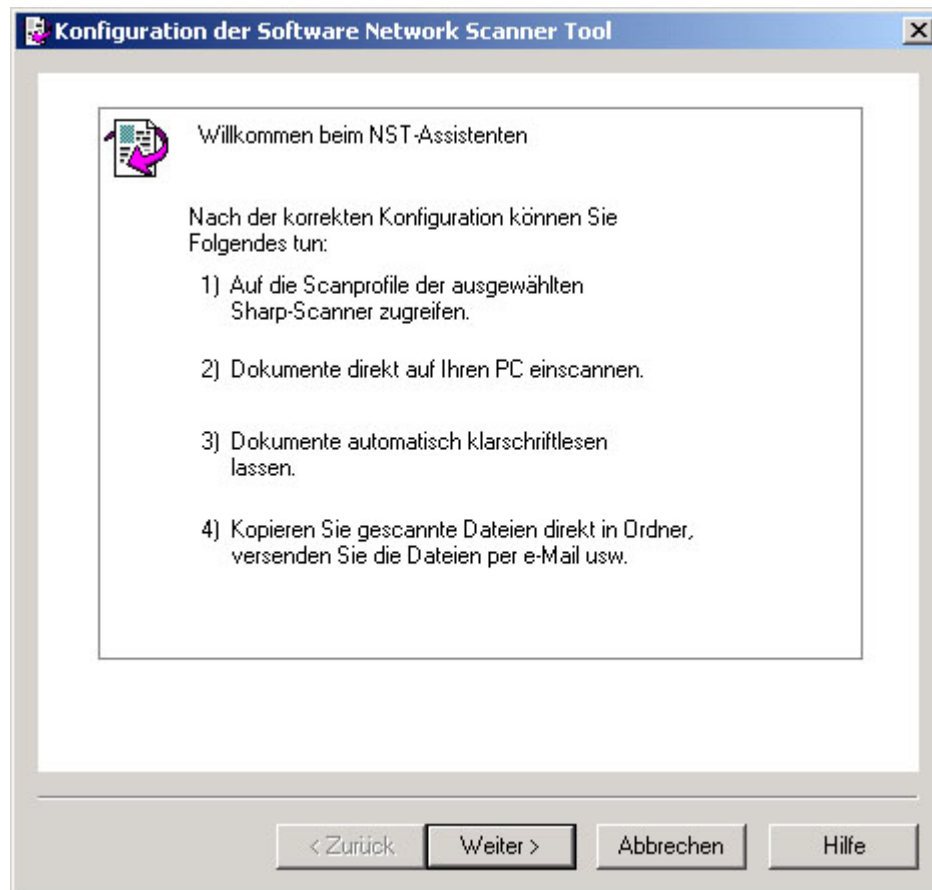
Konfiguration der Software Network Scanner Tool

Willkommen beim NST-Assistenten

Nach der korrekten Konfiguration können Sie Folgendes tun:

1) Auf die Scanprofile der ausgewählten Sharp-Scanner zugreifen.

2) Dokumente direkt auf Ihren PC einscannen.

3) Dokumente automatisch klarschriftlesen lassen.

4) Kopieren Sie gescannte Dateien direkt in Ordner, versenden Sie die Dateien per e-Mail usw.

< Zurück | Weiter > | Abbrechen | Hilfe